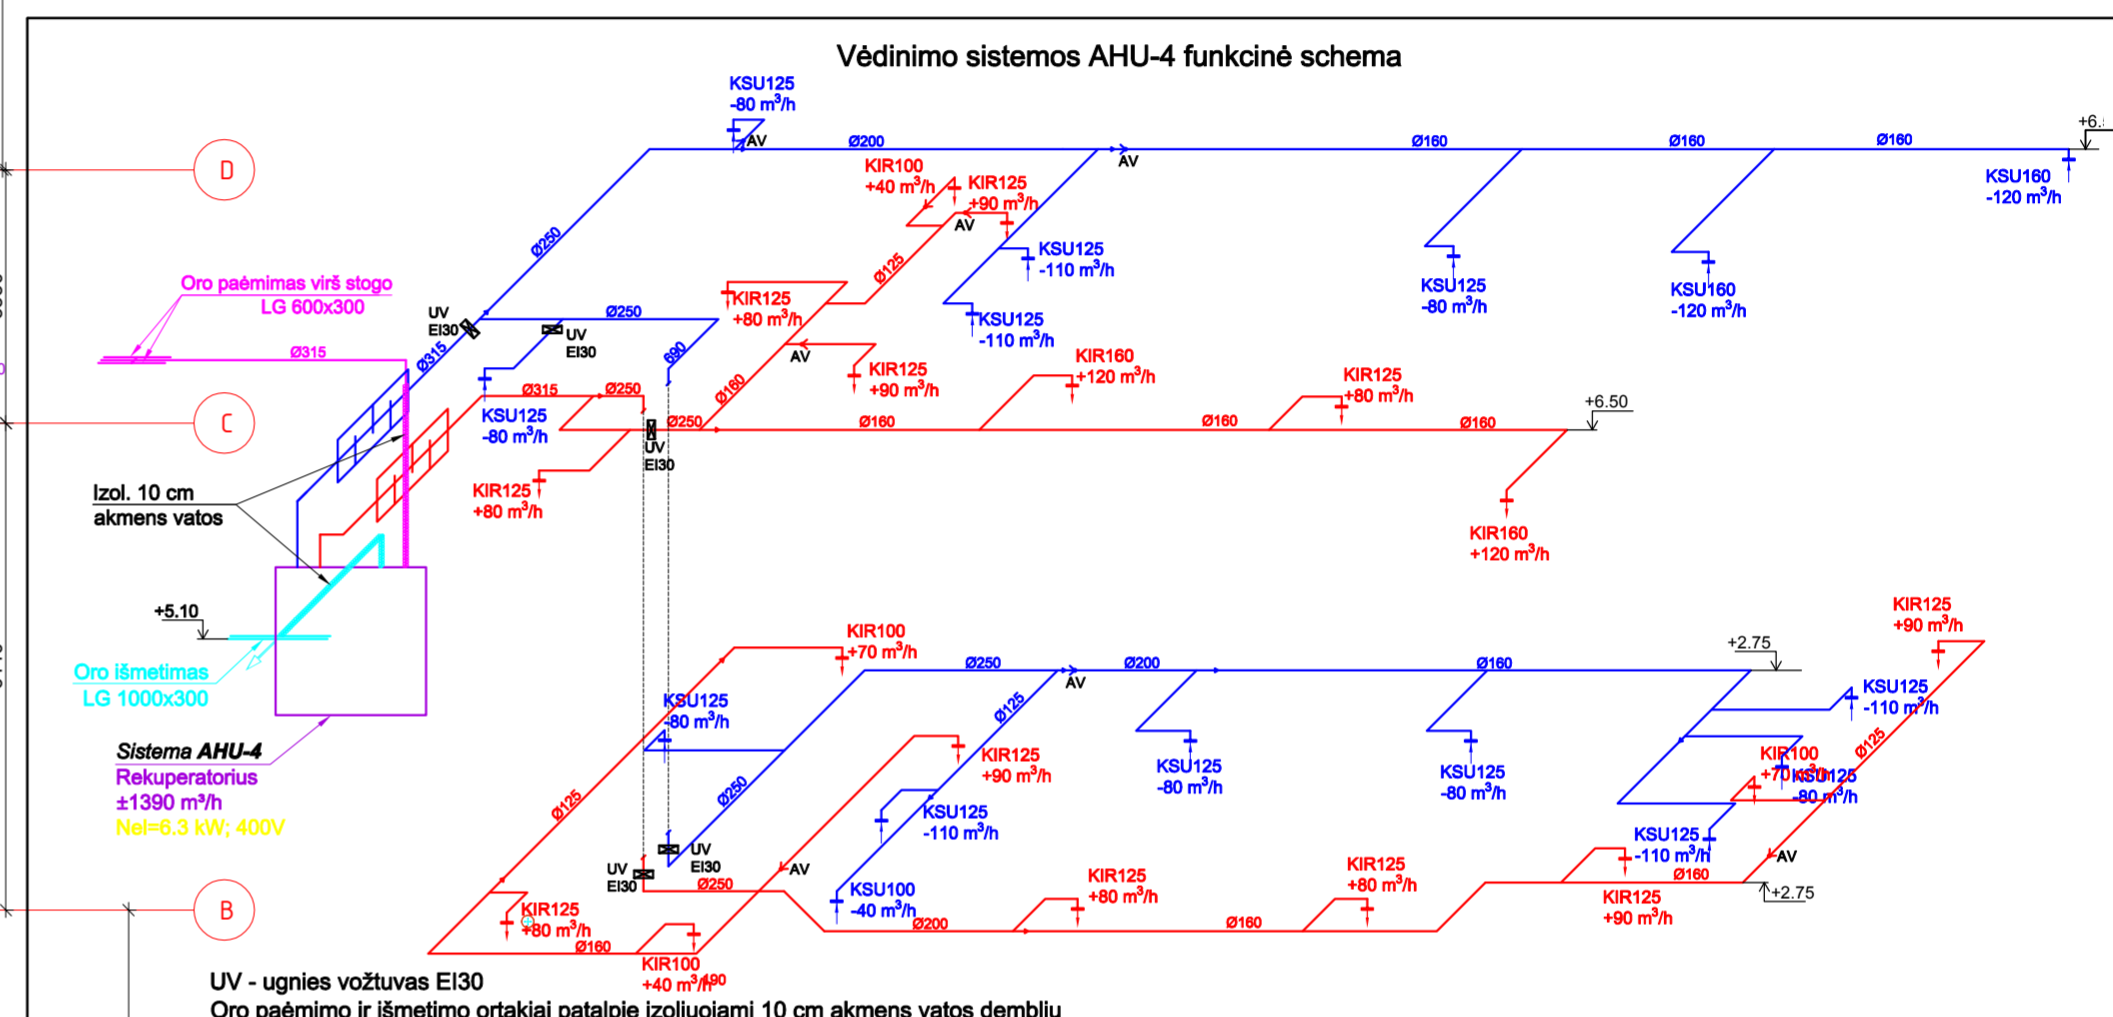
Vėdinimo sistemos AHU-4 funkcinė schema

KSU125
-80 m³/h
AV
Ø200
AV
Ø160
Ø160
Ø160
+6.
KSU160
-120 m³/h

D

KIR100
+40 m³/h
KIR125
+90 m³/h
AV
KSU125
-110 m³/h
KSU125
-80 m³/h
KSU160
-120 m³/h

Ø250
Oro paėmimas virš stogo
LG 600x300
UV
EI30
Ø250
UV
EI30
Ø125
KIR125
+80 m³/h
KSU125
-110 m³/h
Ø315
Ø315
690
AV
Ø160
KIR125
+90 m³/h
KIR160
+120 m³/h
KIR125
+80 m³/h

C

KSU125
-80 m³/h
Ø315
Ø250
Ø250
UV
EI30
Ø160
Ø160
Ø160
+6.50

Izol. 10 cm
akmens vatos
KIR125
+80 m³/h
KIR160
+120 m³/h

+5.10
Oro išmetimas
LG 1000x300

Sistema AHU-4
Rekuperatorius
±1390 m³/h
Nel=6.3 kW; 400V

KIR100
+70 m³/h
Ø250
Ø200
Ø160
+2.75
KIR125
+90 m³/h
AV
KSU125
-110 m³/h
KSU125
-80 m³/h
Ø125
KIR125
+90 m³/h
KSU125
-80 m³/h
KSU125
-80 m³/h
KIR100
+70 m³/h
KSU125
-80 m³/h
Ø125
Ø250
Ø125
KSU125
-110 m³/h
KSU125
-110 m³/h
UV
EI30
UV
EI30
AV
Ø250
AV
Ø160
+2.75
KSU100
-40 m³/h
KIR125
+80 m³/h
KIR125
+80 m³/h
KIR125
+90 m³/h

B

KIR125
+80 m³/h
Ø160
KIR100
+40 m³/h
Ø200
Ø160
190

UV - ugnies vožtuvas EI30
Oro paėmimo ir išmetimo ortakiai patalpje izoliuojami 10 cm akmens vatos dembliu